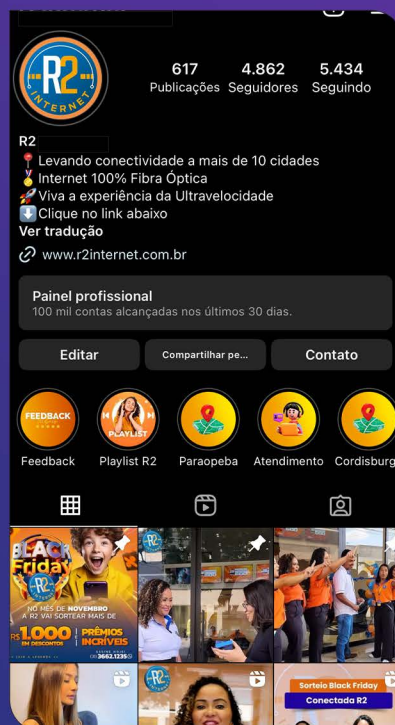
R2 INTERNET

617 Publicações
4.862 Seguidores
5.434 Seguindo

R2

📍 Levando conectividade a mais de 10 cidades
🥇 Internet 100% Fibra Óptica
🚀 Viva a experiência da Ultravelocidade
⬇️ Clique no link abaixo
Ver tradução

www.r2internet.com.br

Painel profissional
100 mil contas alcançadas nos últimos 30 dias.

Editar
Compartilhar pe...
Contato

FEEDBACK
Feedback
PLAYLIST
Playlist R2
Paraopeba
Atendimento
Cordisburg

BLACK Friday
R2
NO MÊS DE NOVEMBRO A R2 VAI SORTEAR MAIS DE
R$ 1.000 EM DESCONTOS
PRÊMIOS INCRÍVEIS

R2

R2

Sorteio Black Friday
Conectada R2